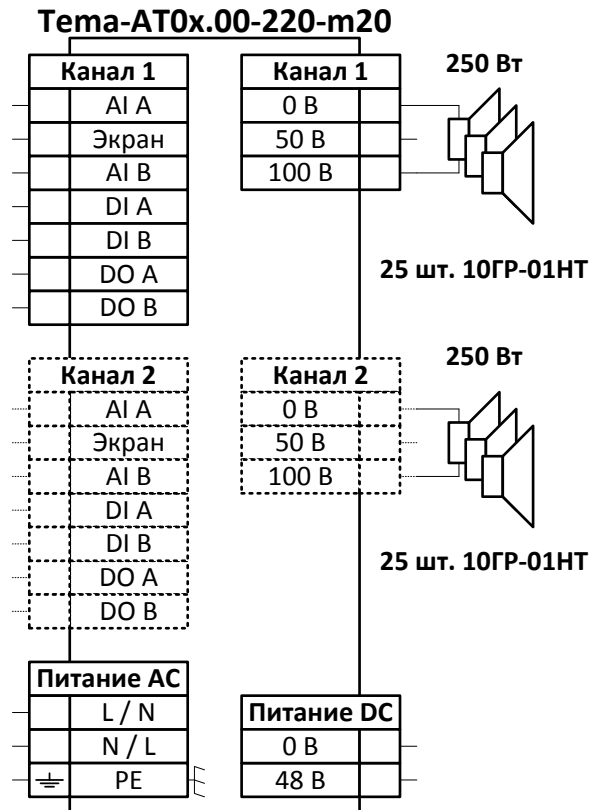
Tema-AT0x.00-220-m20

Канал 1
AI A
Экран
AI B
DI A
DI B
DO A
DO B

Канал 1
0 В
50 В
100 В

250 Вт

25 шт. 10ГР-01НТ

Канал 2
AI A
Экран
AI B
DI A
DI B
DO A
DO B

Канал 2
0 В
50 В
100 В

250 Вт

25 шт. 10ГР-01НТ

Питание AC
L / N
N / L
PE

Питание DC
0 В
48 В